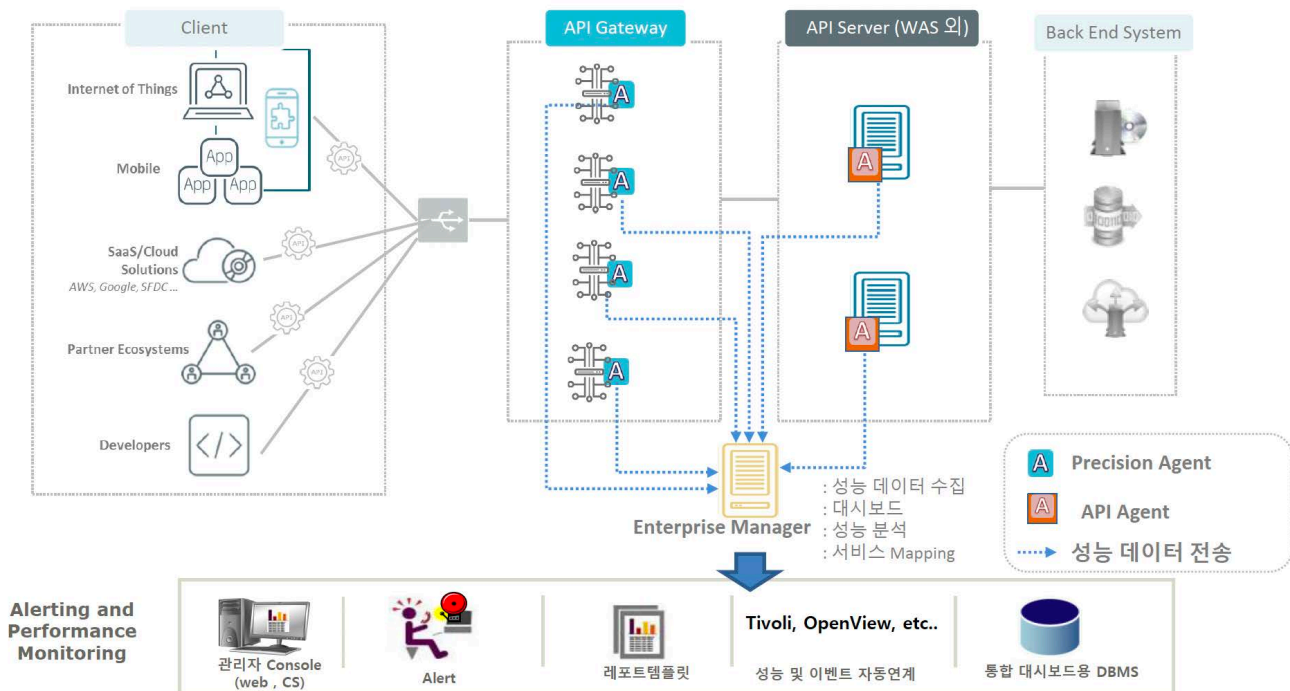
Client

Internet of Things

Mobile

App
App App

SaaS/Cloud Solutions
AWS, Google, SFDC...

Partner Ecosystems

Developers

API Gateway

API Server (WAS 외)

Back End System

Enterprise Manager

: 성능 데이터 수집
: 대시보드
: 성능 분석
: 서비스 Mapping

Precision Agent

API Agent

성능 데이터 전송

Alerting and Performance Monitoring

관리자 Console (web , CS)

Alert

레포트템플릿

Tivoli, OpenView, etc..

성능 및 이벤트 자동연계

통합 대시보드용 DBMS